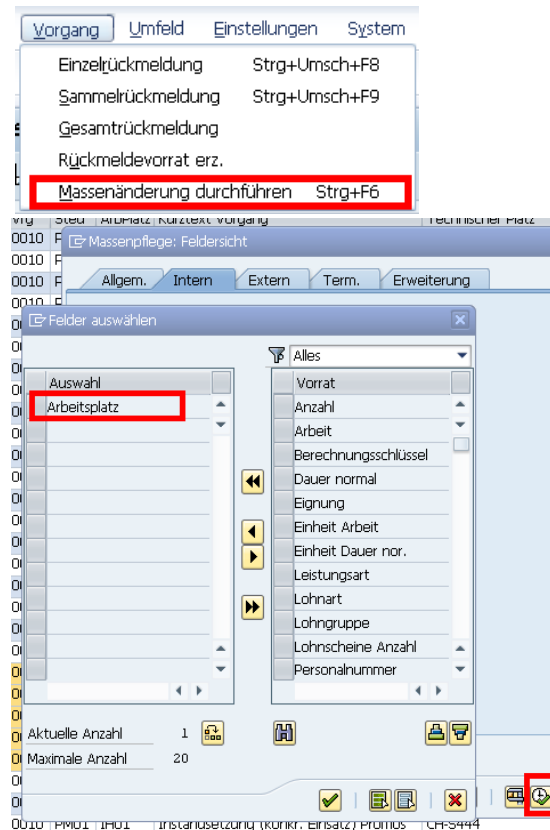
Vorgang Umfeld Einstellungen System

Einzelrückmeldung Strg+Umsch+F8
Sammelrückmeldung Strg+Umsch+F9
Gesamtrückmeldung
Rückmeldevorrat erz.
Massenänderung durchführen Strg+F6

Vrg Steu ArbPlatz Kurztext Vorgang Technischer Platz
0010 F
0010 F
0010 F
0010 F

Massenpflege: Feldersicht

Allgem. Intern Extern Term. Erweiterung

Felder auswählen

Alles

| Auswahl |
|---|
| Arbeitsplatz |

| Vorrat |
|---|
| Anzahl |
| Arbeit |
| Berechnungsschlüssel |
| Dauer normal |
| Eignung |
| Einheit Arbeit |
| Einheit Dauer nor. |
| Leistungsart |
| Lohnart |
| Lohngruppe |
| Lohnscheine Anzahl |
| Personalnummer |

Aktuelle Anzahl 1
Maximale Anzahl 20

0010 PM01 IH01 Instandsetzung (konkr. Einsatz) Promos CH-S444